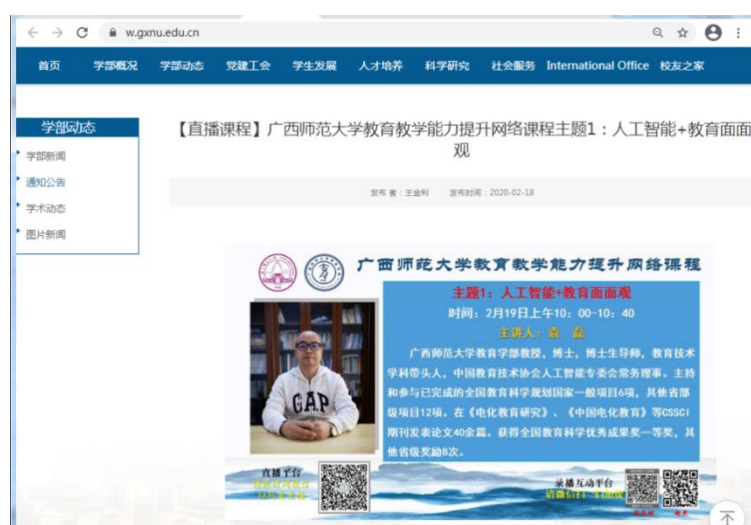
w.gxnu.edu.cn

首页 学部概况 学部动态 党建工会 学生发展 人才培养 科学研究 社会服务 International Office 校友之家

学部动态

学部新闻

通知公告

学术动态

图片新闻

【直播课程】广西师范大学教育教学能力提升网络课程主题1：人工智能+教育面面观

发布者：王金利 发布时间：2020-02-18

广西师范大学教育教学能力提升网络课程

主题1：人工智能+教育面面观

时间：2月19日上午10：00-10：40

主讲人：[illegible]

广西师范大学教育学部教授，博士，博士生导师，教育技术学科带头人，中国教育技术协会人工智能专委会常务理事。主持和参与已完成的全国教育科学规划国家一般项目6项，其他省部级项目12项。在《电化教育研究》、《中国电化教育》等CSSCI期刊发表论文40余篇。获得全国教育科学优秀成果奖一等奖，其他省级奖励8次。

GAP

直播平台

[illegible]

录播互动平台

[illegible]